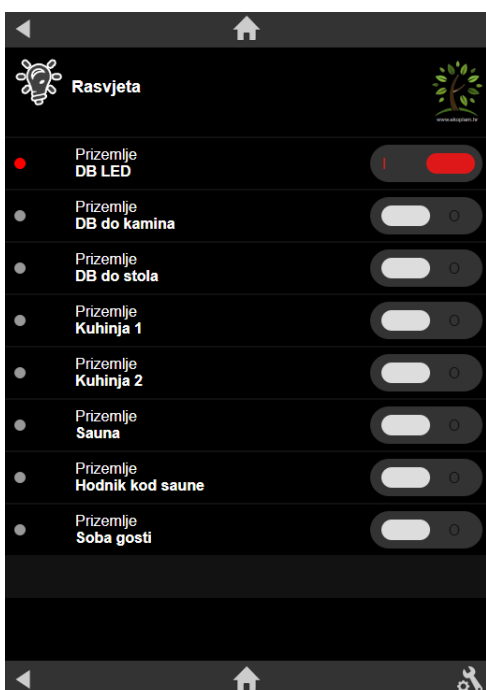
Rasvjeta

www.ekoplan.hr

Prizemlje
DB LED
I

Prizemlje
DB do kamina
O

Prizemlje
DB do stola
O

Prizemlje
Kuhinja 1
O

Prizemlje
Kuhinja 2
O

Prizemlje
Sauna
O

Prizemlje
Hodnik kod saune
O

Prizemlje
Soba gosti
O